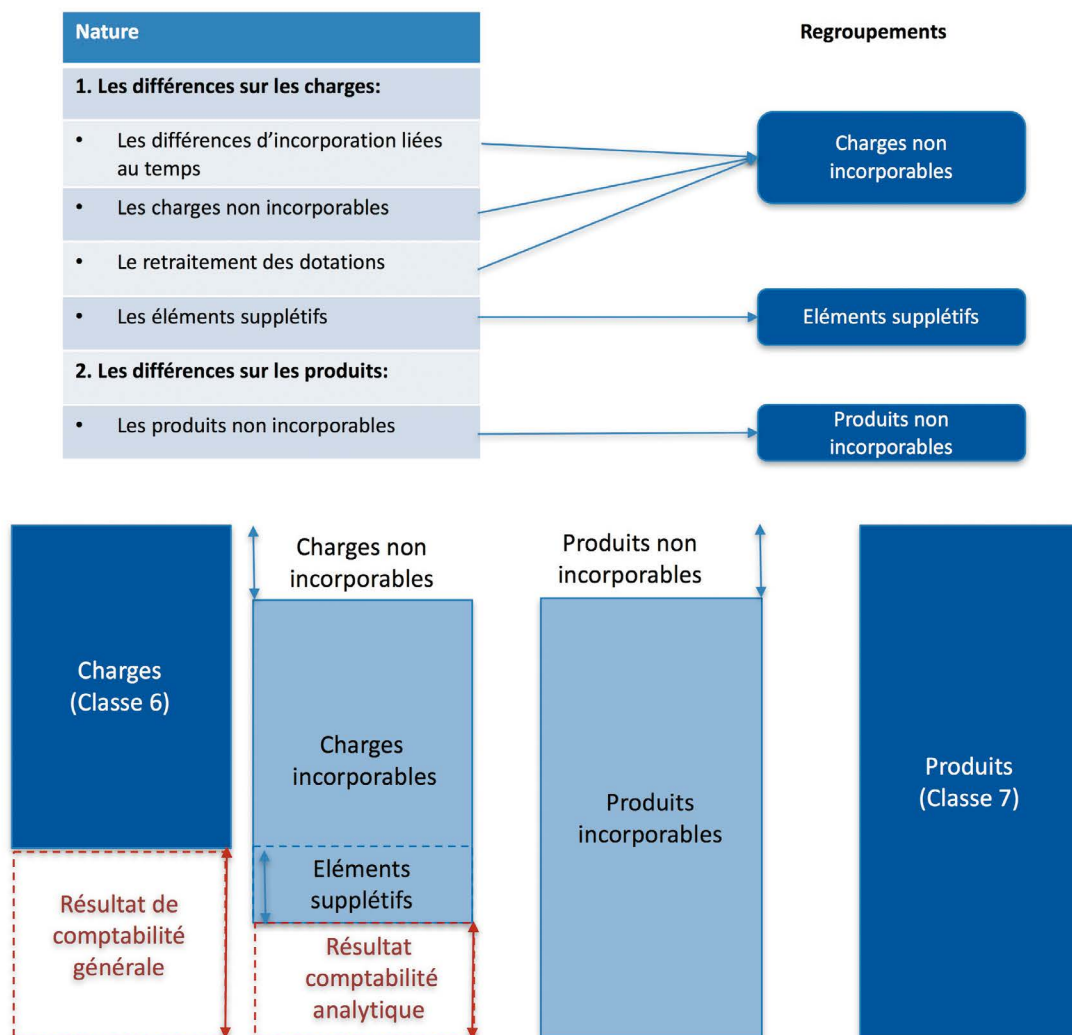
| Nature |
|---|
| **1. Les différences sur les charges:** |
| • Les différences d'incorporation liées au temps |
| • Les charges non incorporables |
| • Le retraitement des dotations |
| • Les éléments supplétifs |
| **2. Les différences sur les produits:** |
| • Les produits non incorporables |

**Regroupements**

Charges non incorporables

Eléments supplétifs

Produits non incorporables

Charges (Classe 6)

Résultat de comptabilité générale

Charges non incorporables

Charges incorporables

Eléments supplétifs

Résultat comptabilité analytique

Produits non incorporables

Produits incorporables

Produits (Classe 7)